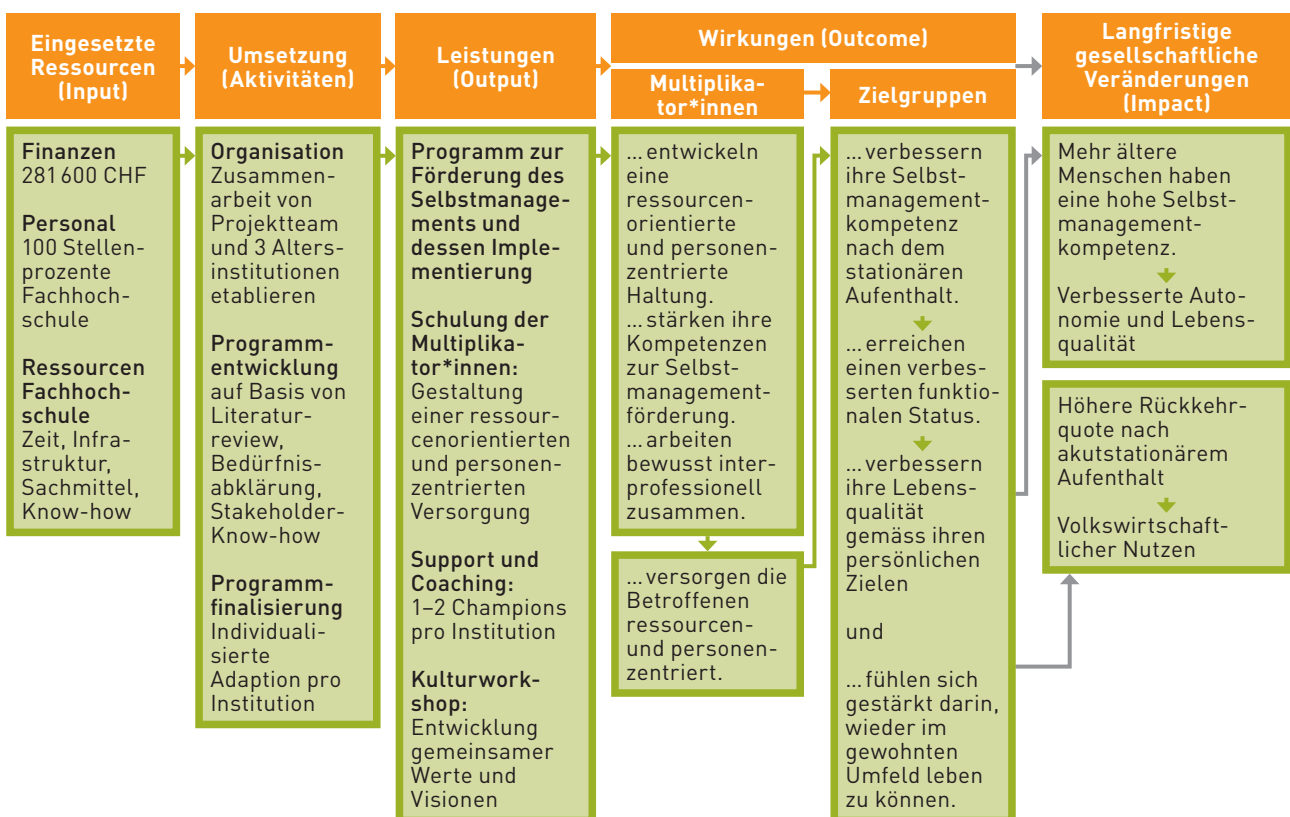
Eingesetzte Ressourcen (Input)

Umsetzung (Aktivitäten)

Leistungen (Output)

Wirkungen (Outcome)

Multiplikator*innen

Zielgruppen

Langfristige gesellschaftliche Veränderungen (Impact)

Finanzen
281 600 CHF

Personal
100 Stellenprozente Fachhochschule

Ressourcen Fachhochschule
Zeit, Infrastruktur, Sachmittel, Know-how

Organisation
Zusammenarbeit von Projektteam und 3 Altersinstitutionen etablieren

Programmentwicklung
auf Basis von Literaturreview, Bedürfnisabklärung, Stakeholder-Know-how

Programmfinalisierung
Individualisierte Adaption pro Institution

Programm zur Förderung des Selbstmanagements und dessen Implementierung

Schulung der Multiplikator*innen:
Gestaltung einer ressourcenorientierten und personenzentrierten Versorgung

Support und Coaching:
1–2 Champions pro Institution

Kulturworkshop:
Entwicklung gemeinsamer Werte und Visionen

... entwickeln eine ressourcenorientierte und personenzentrierte Haltung.
... stärken ihre Kompetenzen zur Selbstmanagementförderung.
... arbeiten bewusst interprofessionell zusammen.

... versorgen die Betroffenen ressourcen- und personenzentriert.

... verbessern ihre Selbstmanagementkompetenz nach dem stationären Aufenthalt.

... erreichen einen verbesserten funktionalen Status.

... verbessern ihre Lebensqualität gemäss ihren persönlichen Zielen

und

... fühlen sich gestärkt darin, wieder im gewohnten Umfeld leben zu können.

Mehr ältere Menschen haben eine hohe Selbstmanagementkompetenz.

Verbesserte Autonomie und Lebensqualität

Höhere Rückkehrquote nach akutstationärem Aufenthalt

Volkswirtschaftlicher Nutzen